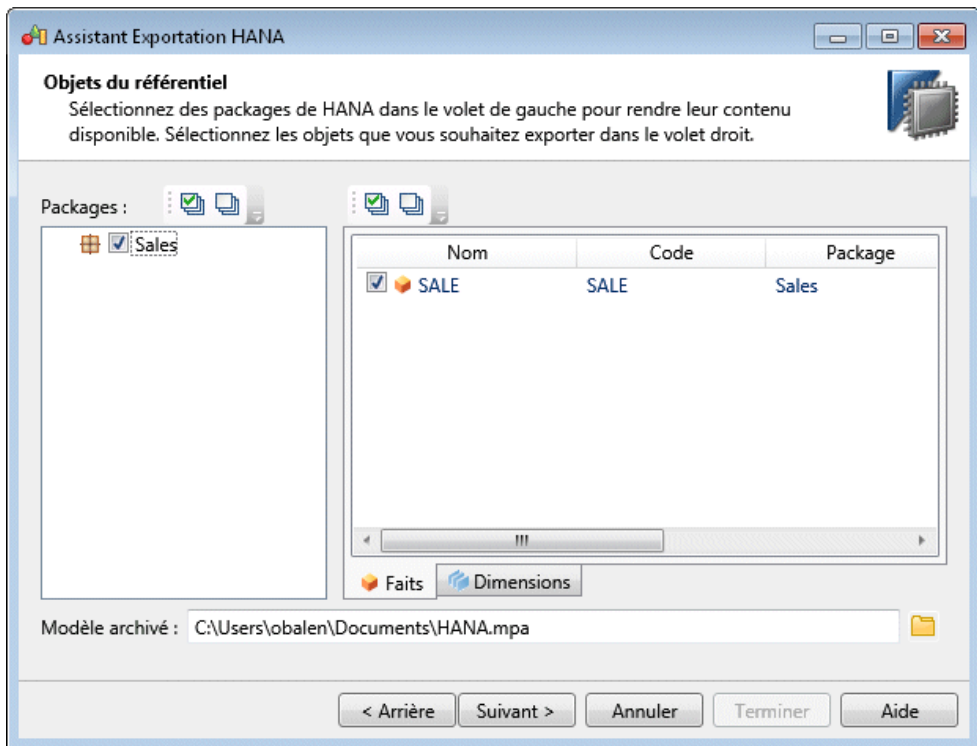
Assistant Exportation HANA

Objets du référentiel
Sélectionnez des packages de HANA dans le volet de gauche pour rendre leur contenu disponible. Sélectionnez les objets que vous souhaitez exporter dans le volet droit.

Packages :

Sales

| Nom | Code | Package |
|---|---|---|
| SALE | SALE | Sales |

Faits
Dimensions

Modèle archivé : C:\Users\obalen\Documents\HANA.mpa

< Arrière
Suivant >
Annuler
Terminer
Aide